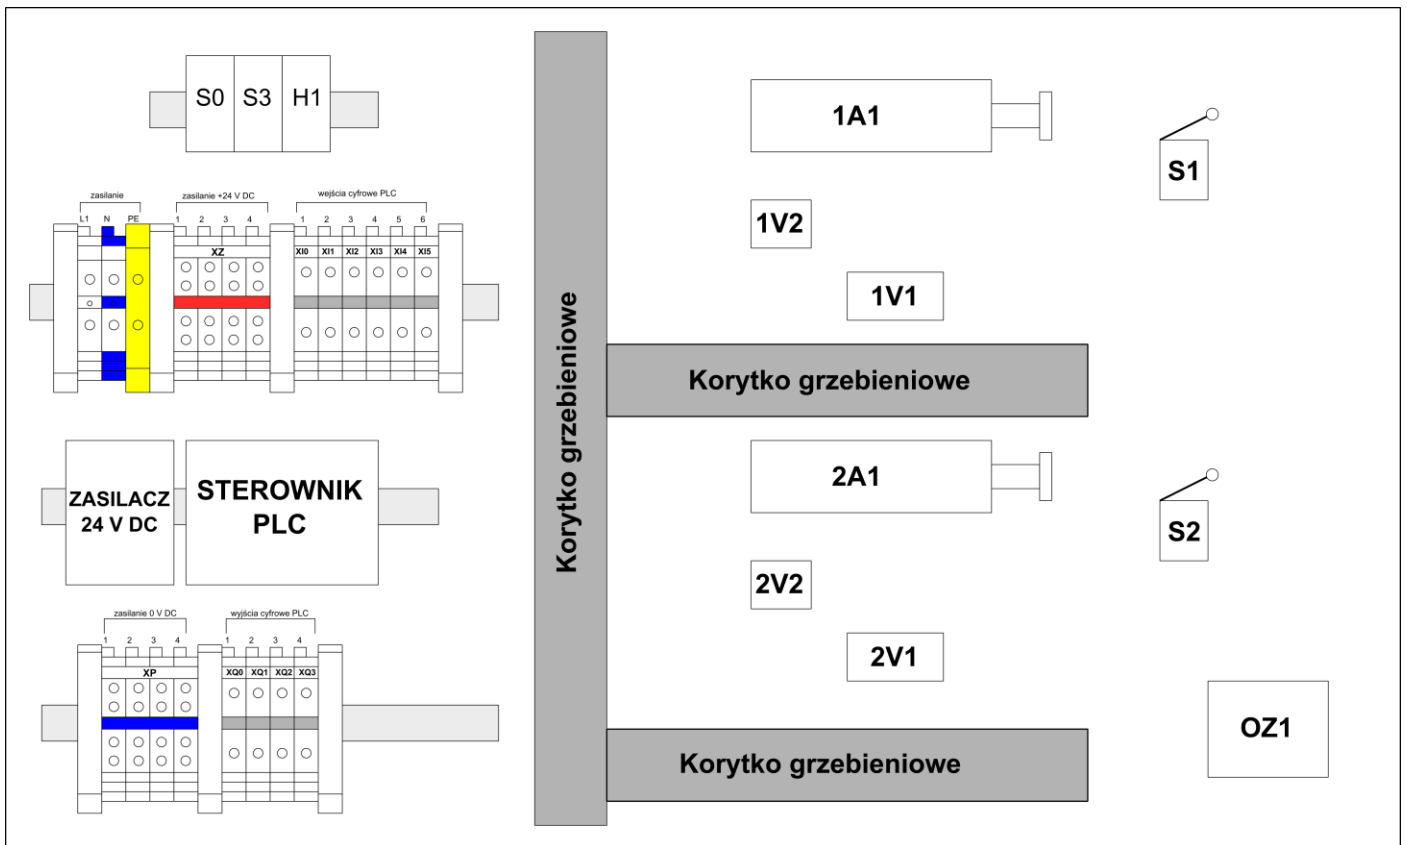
S0 S3 H1

zasilanie
L1 N PE

zasilanie +24 V DC
1 2 3 4
XZ

wejścia cyfrowe PLC
1 2 3 4 5 6
XI0 XI1 XI2 XI3 XI4 XI5

ZASILACZ 24 V DC

STEROWNIK PLC

zasilanie 0 V DC
1 2 3 4
XP

wyjścia cyfrowe PLC
1 2 3 4
XQ0 XQ1 XQ2 XQ3

Korytko grzebieniowe

1A1

S1

1V2

1V1

Korytko grzebieniowe

2A1

S2

2V2

2V1

OZ1

Korytko grzebieniowe